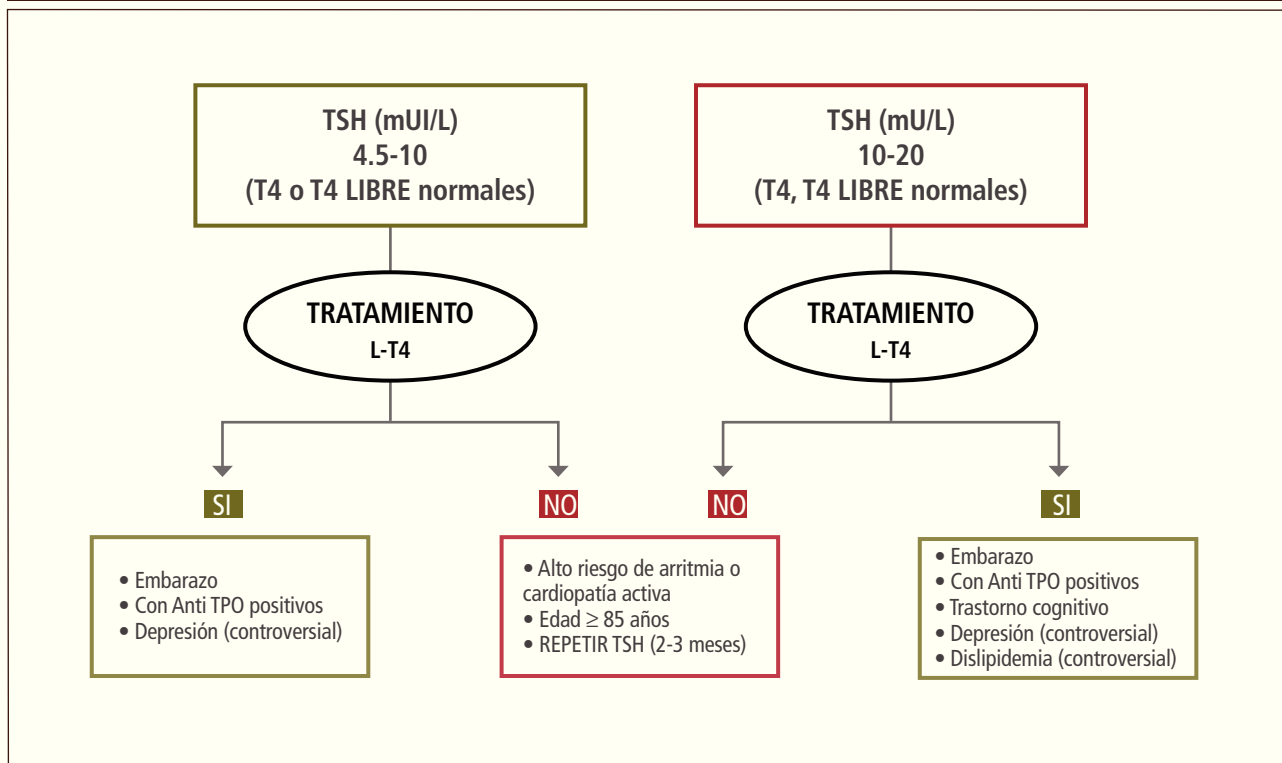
TSH (mUI/L)
4.5-10
(T4 o T4 LIBRE normales)

TRATAMIENTO
L-T4

SI

NO

• Embarazo
• Con Anti TPO positivos
• Depresión (controversial)

• Alto riesgo de arritmia o cardiopatía activa
• Edad $\geq$ 85 años
• REPETIR TSH (2-3 meses)

TSH (mU/L)
10-20
(T4, T4 LIBRE normales)

TRATAMIENTO
L-T4

NO

SI

• Embarazo
• Con Anti TPO positivos
• Trastorno cognitivo
• Depresión (controversial)
• Dislipidemia (controversial)